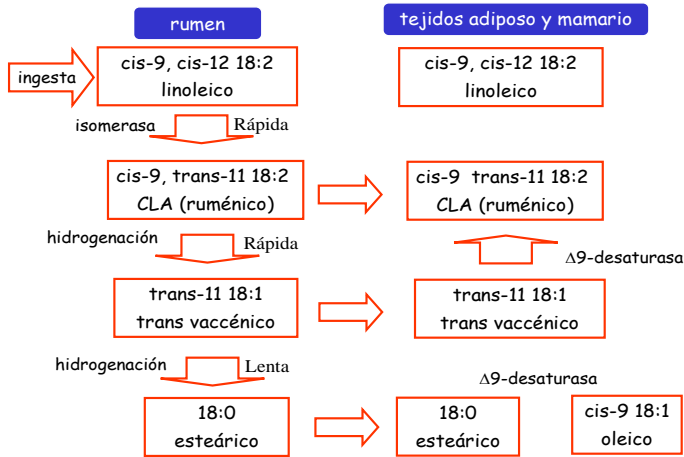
rumen

tejidos adiposo y mamario

ingesta

cis-9, cis-12 18:2
linoleico

cis-9, cis-12 18:2
linoleico

isomerasa

Rápida

cis-9, trans-11 18:2
CLA (ruménico)

cis-9 trans-11 18:2
CLA (ruménico)

hidrogenación

Rápida

Δ9-desaturasa

trans-11 18:1
trans vaccénico

trans-11 18:1
trans vaccénico

hidrogenación

Lenta

Δ9-desaturasa

18:0
esteárico

18:0
esteárico

cis-9 18:1
oleico